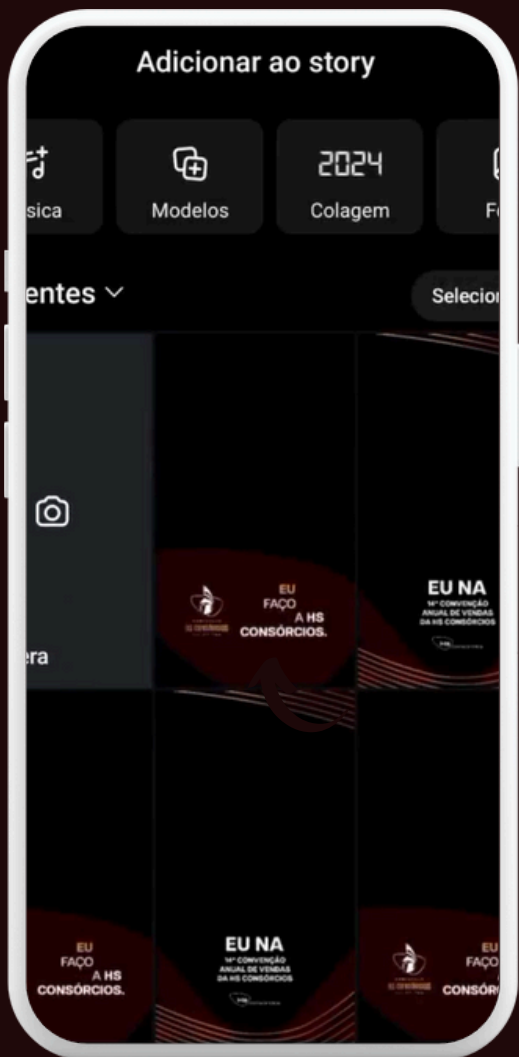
Adicionar ao story

sica

Modelos

2024
Colagem

Fo

entes

Selecio

era

EU
FAÇO
A HS
CONSÓRCIOS.

EU NA
14ª CONVENÇÃO
ANUAL DE VENDAS
DA HS CONSÓRCIOS

EU
FAÇO
A HS
CONSÓRCIOS.

EU NA
14ª CONVENÇÃO
ANUAL DE VENDAS
DA HS CONSÓRCIOS

EU
FAÇO
CONSÓR